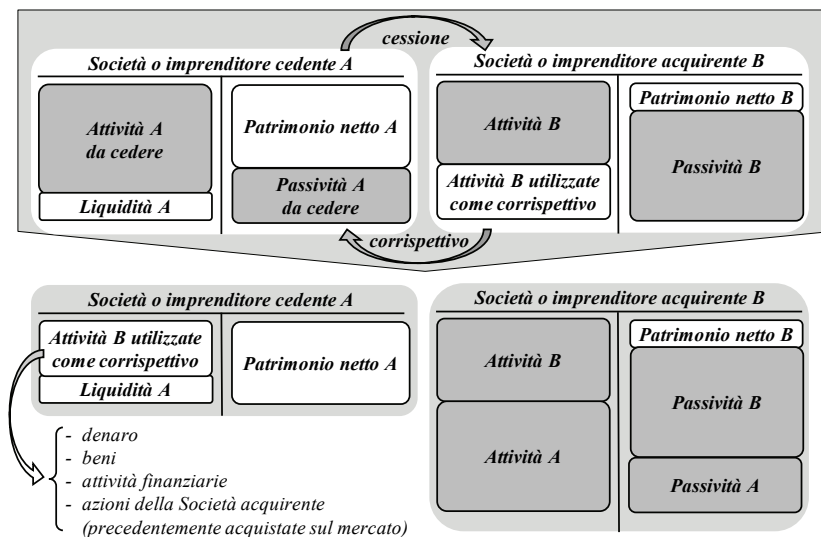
cessione

Società o imprenditore cedente A

Attività A da cedere

Liquidità A

Patrimonio netto A

Passività A da cedere

Società o imprenditore acquirente B

Attività B

Attività B utilizzate come corrispettivo

Patrimonio netto B

Passività B

corrispettivo

Società o imprenditore cedente A

Attività B utilizzate come corrispettivo

Liquidità A

Patrimonio netto A

- denaro
- beni
- attività finanziarie
- azioni della Società acquirente (precedentemente acquistate sul mercato)

Società o imprenditore acquirente B

Attività B

Attività A

Patrimonio netto B

Passività B

Passività A